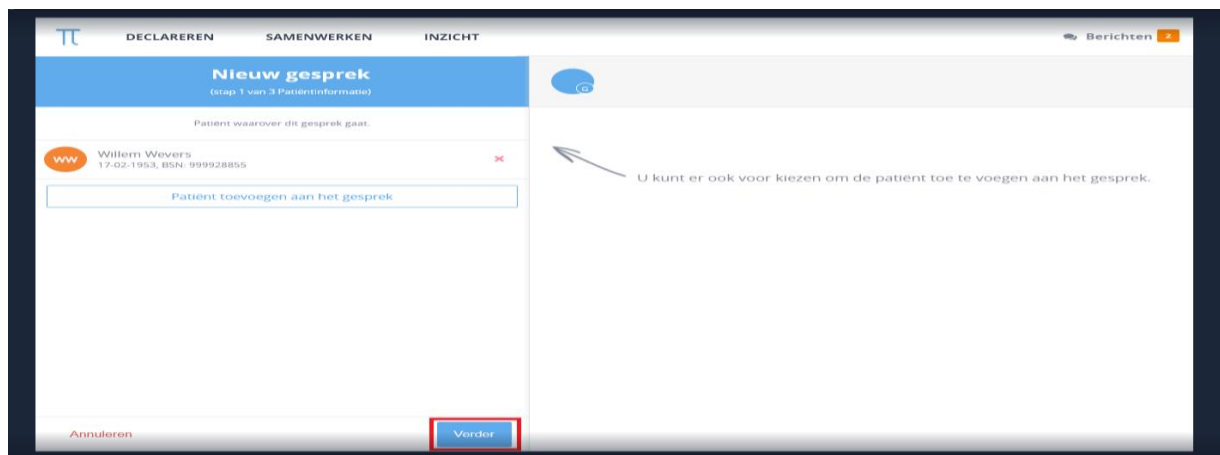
π DECLAREREN SAMENWERKEN INZICHT

Berichten 2

Nieuw gesprek
(stap 1 van 3 Patiëntinformatie)

Patient waarover dit gesprek gaat.

WW Willem Wevers
17-02-1953, BSN: 999928855

×

Patient toevoegen aan het gesprek

G

U kunt er ook voor kiezen om de patient toe te voegen aan het gesprek.

Annuleren

Verder